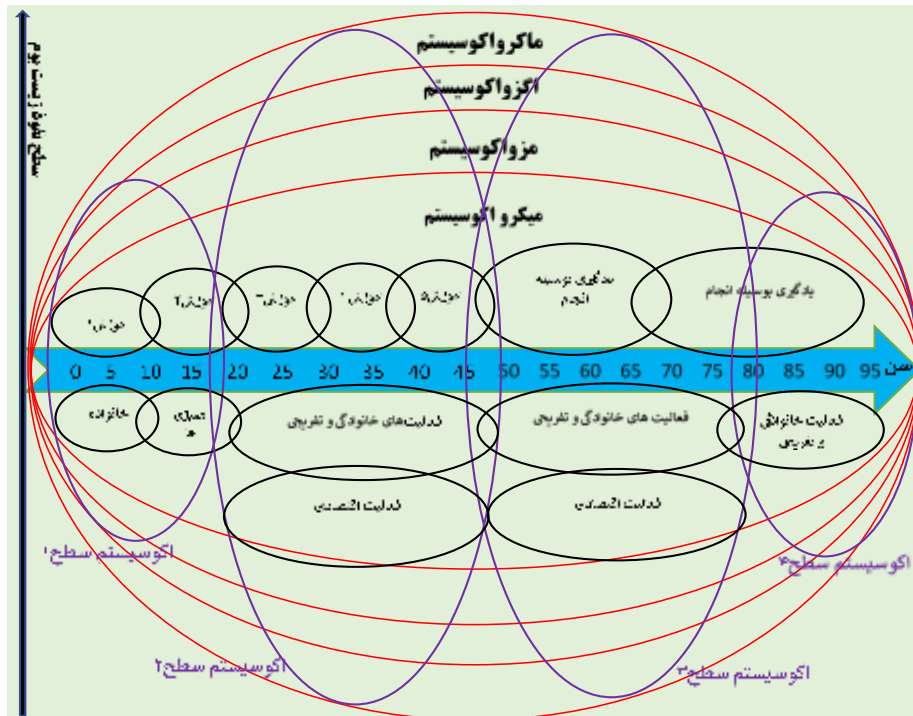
سطح نفوذ زیستبوم

ماکرواکوسیستم

اگزواکوسیستم

مزواکوسیستم

میکرو اکوسیستم

دوره ۱

دوره ۲

دوره ۳

دوره ۴

دوره ۵

یادگیری توسعه انجام

یادگیری بوسیله انجام

سن

0 5 10 15 20 25 30 35 40 45 50 55 60 65 70 75 80 85 90 95

خانواده

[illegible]

فعالیت‌های خانوادگی و تفریحی

فعالیت های خانوادگی و تفریحی

فعالیت خانوادگی و تفریحی

فعالیت اقتصادی

فعالیت اقتصادی

اکوسیستم سطح۱

اکوسیستم سطح۲

اکوسیستم سطح۳

اکوسیستم سطح۴